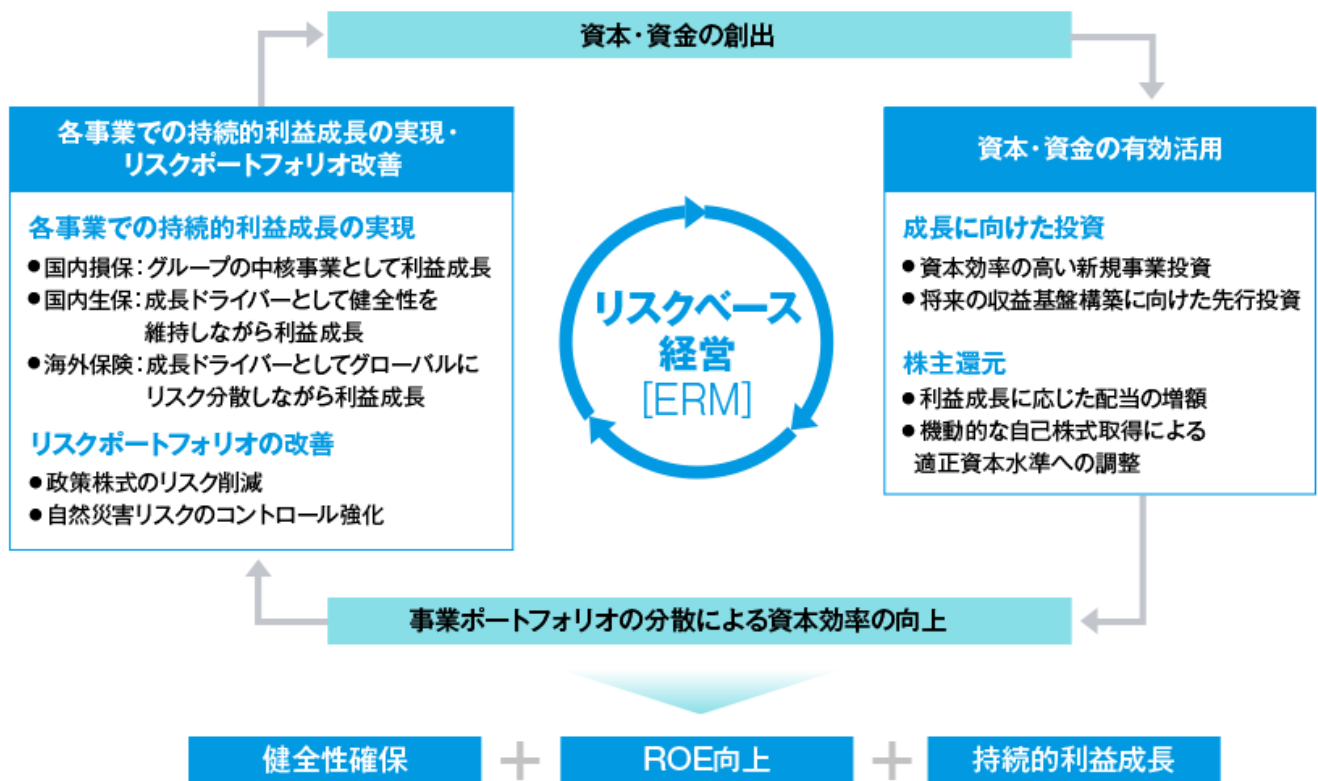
資本・資金の創出

各事業での持続的利益成長の実現・リスクポートフォリオ改善

各事業での持続的利益成長の実現
●国内損保：グループの中核事業として利益成長
●国内生保：成長ドライバーとして健全性を維持しながら利益成長
●海外保険：成長ドライバーとしてグローバルにリスク分散しながら利益成長

リスクポートフォリオの改善
●政策株式のリスク削減
●自然災害リスクのコントロール強化

リスクベース経営
[ERM]

資本・資金の有効活用

成長に向けた投資
●資本効率の高い新規事業投資
●将来の収益基盤構築に向けた先行投資

株主還元
●利益成長に応じた配当の増額
●機動的な自己株式取得による適正資本水準への調整

事業ポートフォリオの分散による資本効率の向上

健全性確保 ＋ ROE向上 ＋ 持続的利益成長